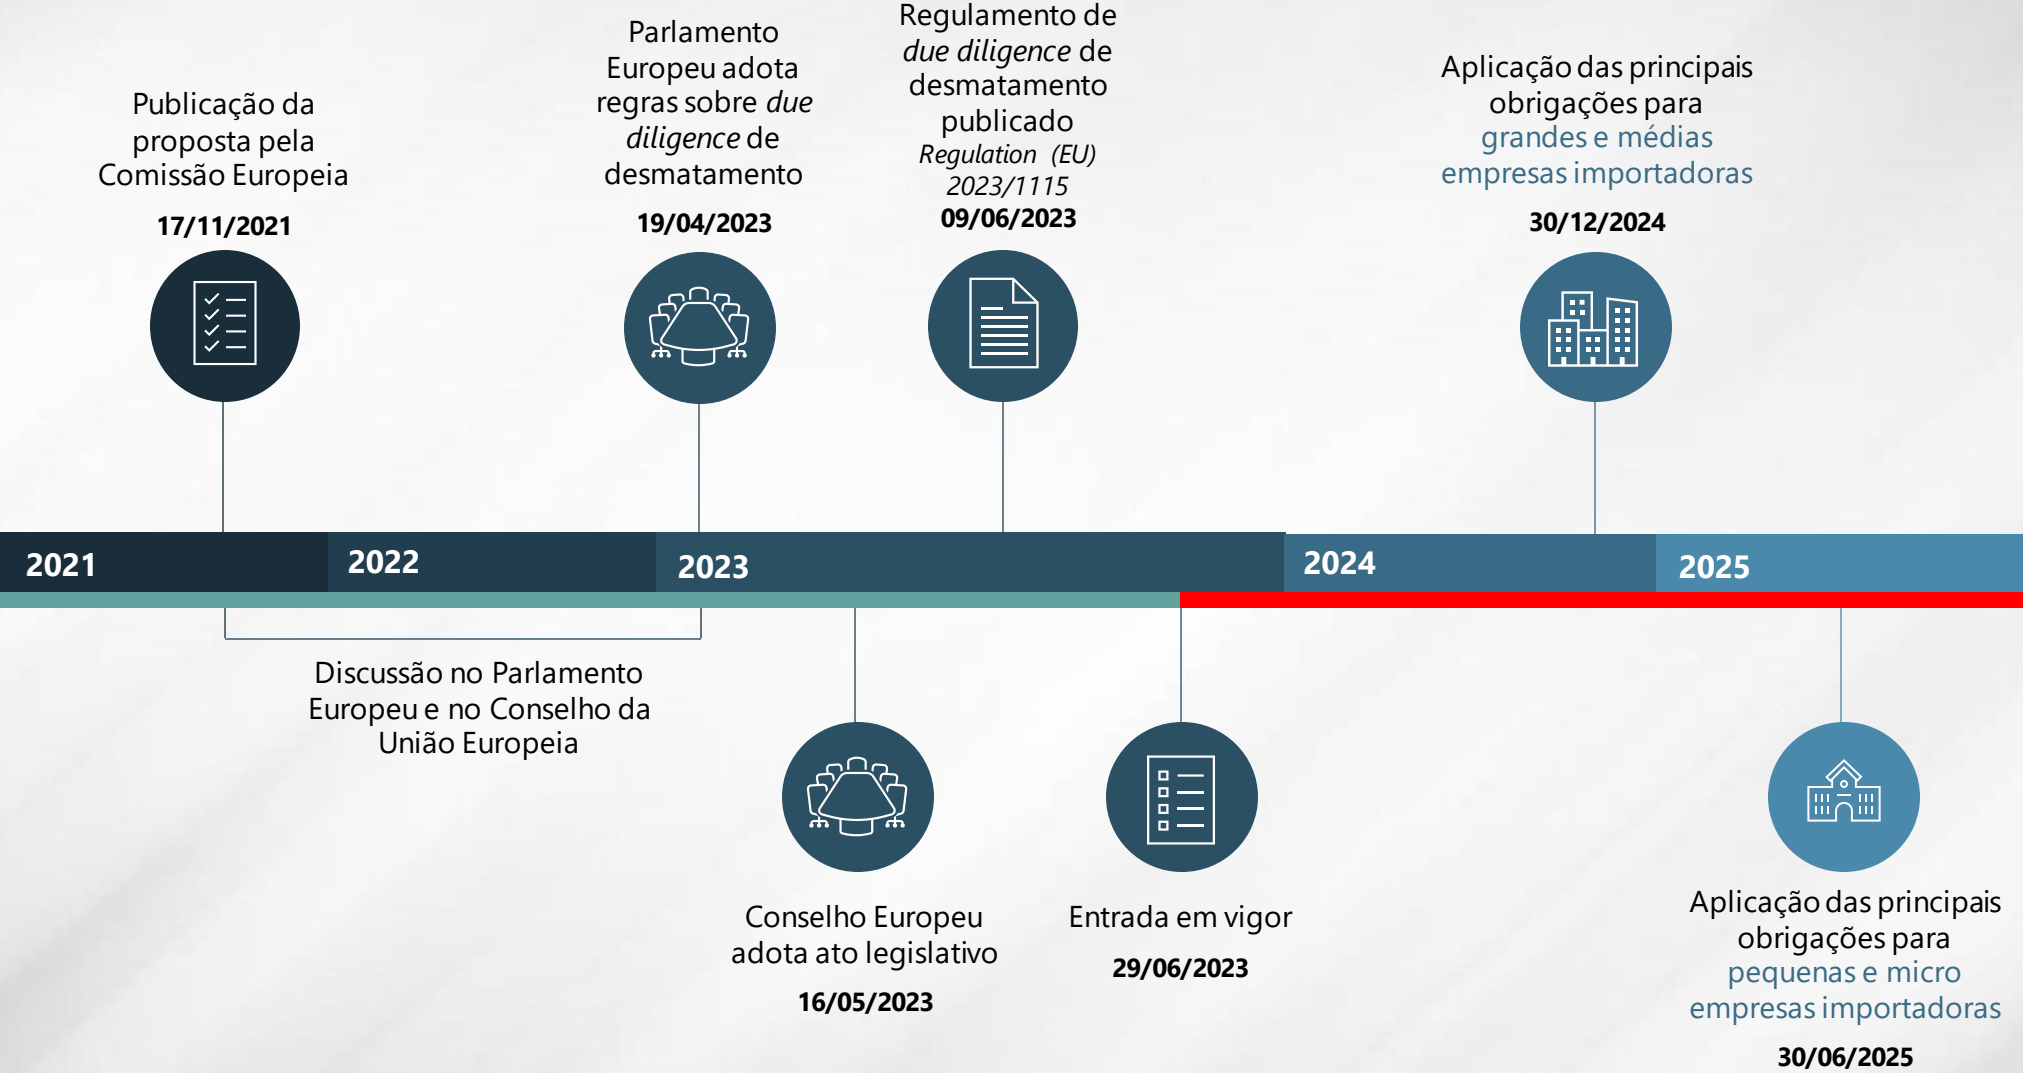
Publicação da proposta pela Comissão Europeia

17/11/2021

Parlamento Europeu adota regras sobre *due diligence* de desmatamento

19/04/2023

Regulamento de *due diligence* de desmatamento publicado
*Regulation (EU) 2023/1115*

09/06/2023

Aplicação das principais obrigações para grandes e médias empresas importadoras

30/12/2024

2021

2022

2023

2024

2025

Discussão no Parlamento Europeu e no Conselho da União Europeia

Conselho Europeu adota ato legislativo

16/05/2023

Entrada em vigor

29/06/2023

Aplicação das principais obrigações para pequenas e micro empresas importadoras

30/06/2025